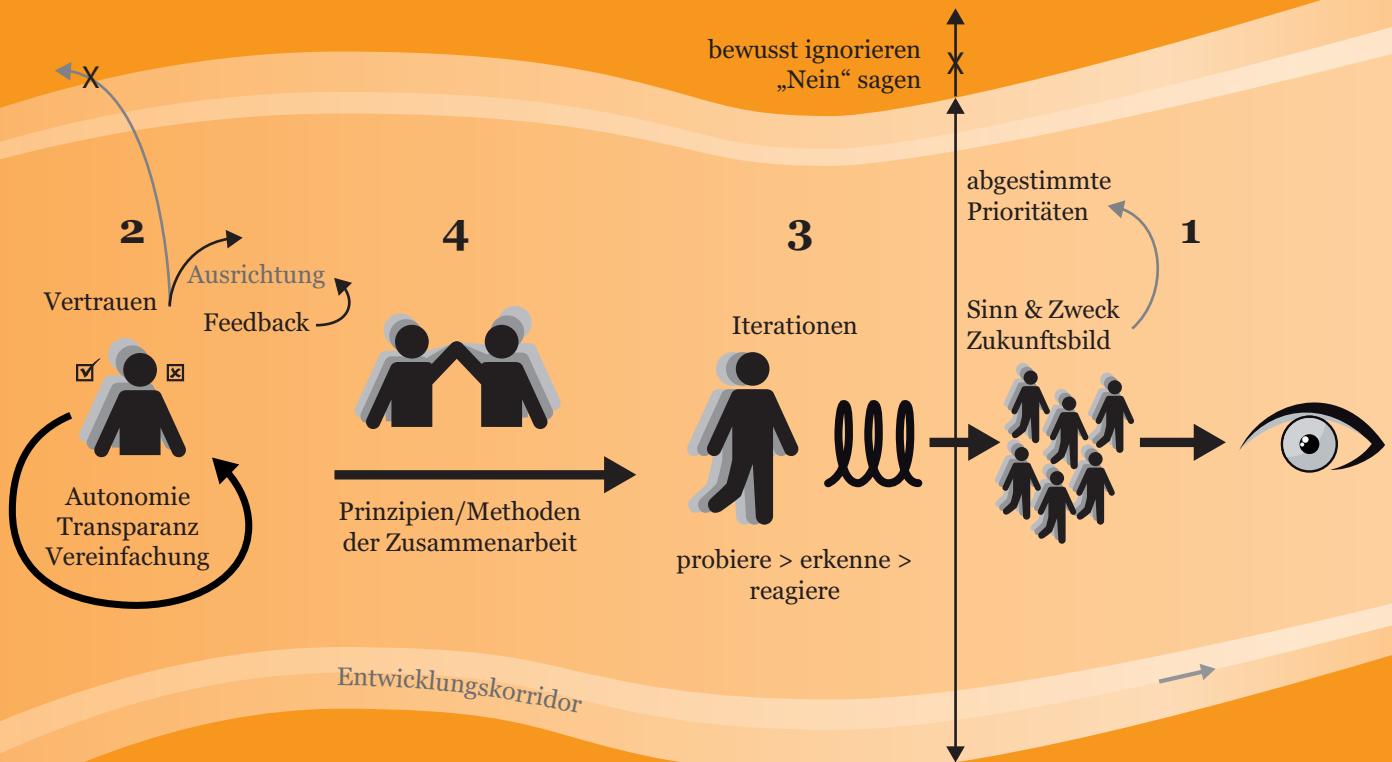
bewusst ignorieren
„Nein“ sagen

abgestimmte Prioritäten

2

4

3

1

Ausrichtung

Vertrauen

Feedback

Iterationen

Sinn & Zweck
Zukunftsbild

Autonomie
Transparanz
Vereinfachung

Prinzipien/Methoden der Zusammenarbeit

probiere > erkenne > reagiere

Entwicklungskorridor